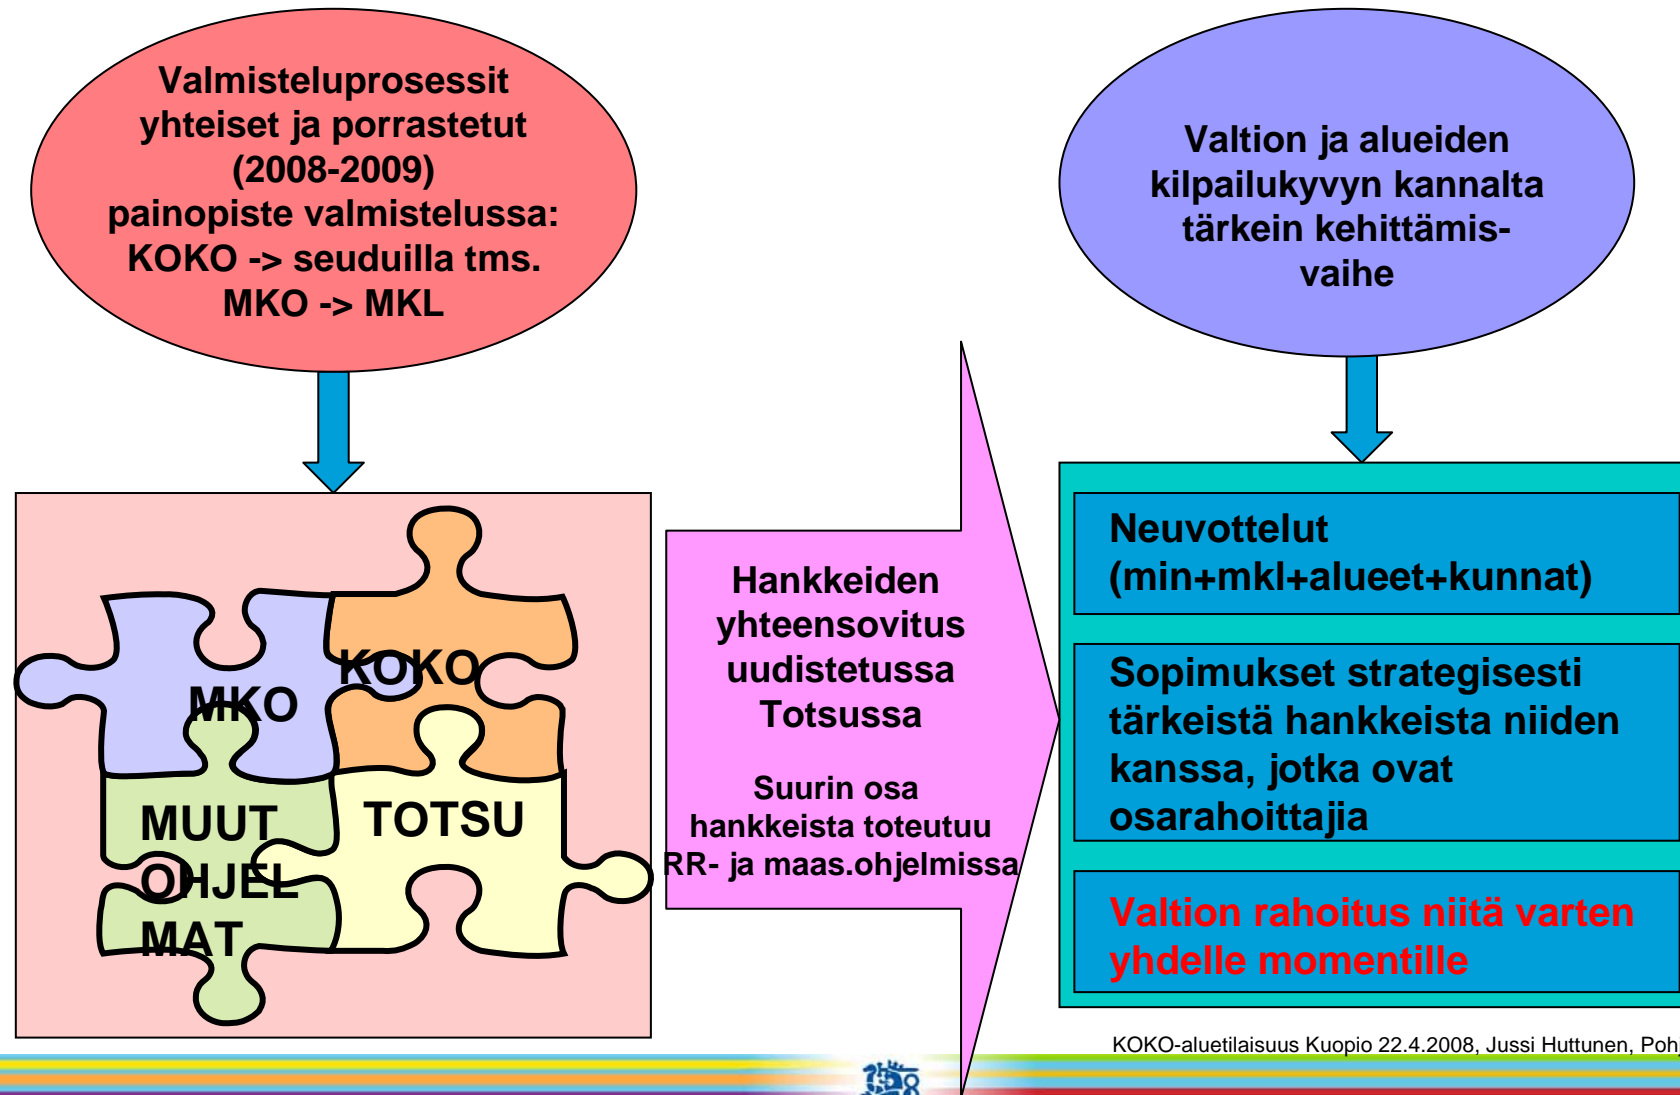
Valmisteluprosessit yhteiset ja porrastetut (2008-2009) painopiste valmistelussa: KOKO -> seuduilla tms. MKO -> MKL

Valtion ja alueiden kilpailukyvyn kannalta tärkein kehittämisvaihe

MKO

KOKO

MUUT OHJELMAT

TOTSU

Hankkeiden yhteensovitus uudistetussa Totsussa

Suurin osa hankkeista toteutuu RR- ja maas.ohjelmissa

Neuvottelut (min+mkl+alueet+kunnat)

Sopimukset strategisesti tärkeistä hankkeista niiden kanssa, jotka ovat osarahoittajia

Valtion rahoitus niitä varten yhdelle momentille

KOKO-aluetilaisuus Kuopio 22.4.2008, Jussi Huttunen, Poh